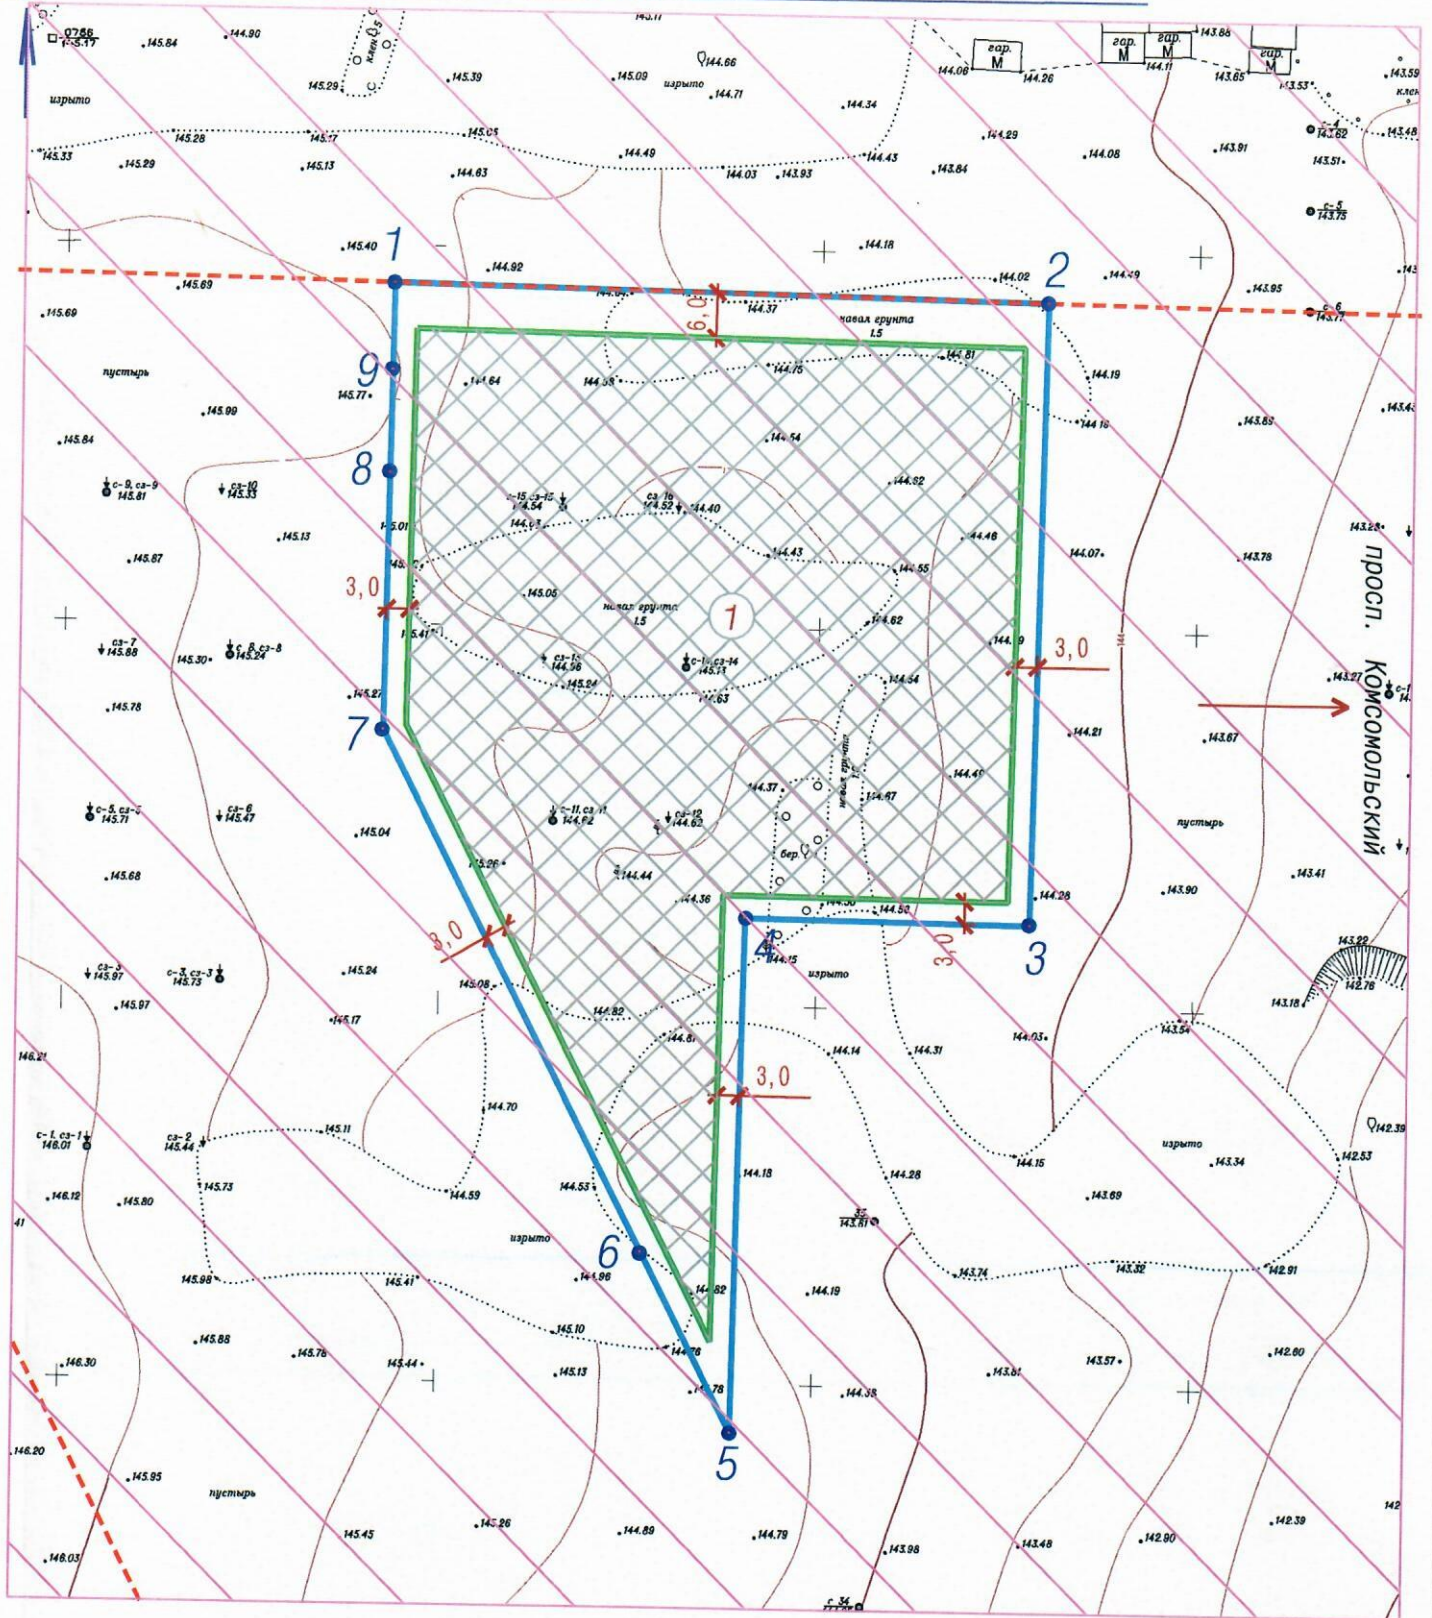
$\frac{0786}{145.17}$ 145.84 144.90 клен 145.29 145.39 145.09 изрыто 144.66 144.71 гар. М 144.06 144.26 гар. М гар. М 144.11 143.88 гар. М 143.65 143.53 143.59 клен

изрыто 145.28 145.17 145.05 144.49 144.43 144.34 144.29 144.08 143.91 с-4 143.62 143.48

145.33 145.29 145.13 144.83 144.03 143.93 143.84 143.51 с-5 143.75

1 145.40 144.92 144.18 2 144.02 144.49 143.95 с-6 143.77

145.69 145.69 6,0 144.37 навал грунта 1.5 144.81 144.19

пустырь 9 145.77 144.64 144.53 144.75 144.16 143.83 143.43

145.99 145.84 144.54

8 с-9, сз-9 145.81 сз-10 145.33 сз-15 144.54 сз-16 144.52 144.40 144.82 143.28

145.01 144.03 145.13 144.43 144.46 144.07 143.78 просп. Комсомольский

145.67 145.05 навал грунта 1.5 1 144.55

3,0 145.41 144.62 3,0

сз-7 145.88 145.30 с-8 сз-8 145.24 сз-13 144.96 145.24 с-14 сз-14 145.11 144.63 144.54 143.27

145.78 7 145.27 144.21 143.67

144.37 навал грунта 144.47 144.49

с-5, сз-5 145.71 сз-6 145.47 145.04 с-11, сз-11 144.62 сз-12 144.62 бер пустырь

145.68 145.26 144.44 144.36 144.50 144.52 144.28 143.90 143.41

3,0 4 144.15 3 3,0 143.22

сз-3 145.97 с-3, сз-3 145.73 145.24 145.08 изрыто 142.76

145.97 145.17 144.82 144.81 144.14 144.31 144.03 143.54 143.18

146.21 3,0 144.70

с-1, сз-1 146.01 сз-2 145.44 145.11 144.18 изрыто 142.39

145.73 144.59 144.53 144.28 144.15 143.34 142.53

146.12 145.80 изрыто 6 143.81 143.69

41 145.98 145.41 144.96 144.82 144.19 143.74 143.32 142.91

145.88 145.10 145.76 145.44 144.76 143.61 143.57 142.60

146.30 145.13 144.78 144.38

146.20 5

145.95 пустырь 142

145.45 145.26 144.89 144.79 143.98 143.48 142.90 142.39

146.03 с-34